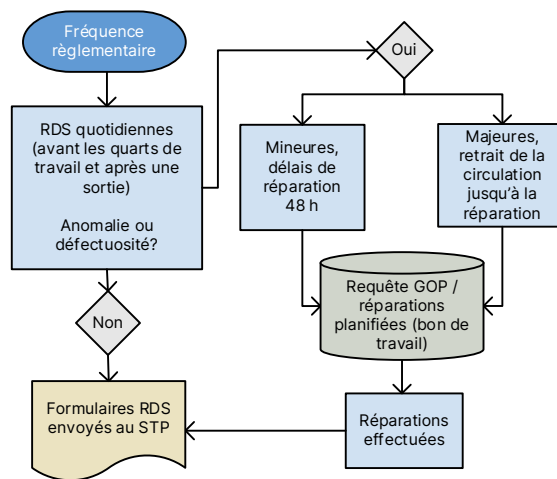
Fréquence règlementaire

RDS quotidiennes (avant les quarts de travail et après une sortie)

Anomalie ou défectuosité?

Oui

Mineures, délais de réparation 48 h

Majeures, retrait de la circulation jusqu'à la réparation

Requête GOP / réparations planifiées (bon de travail)

Non

Réparations effectuées

Formulaires RDS envoyés au STP